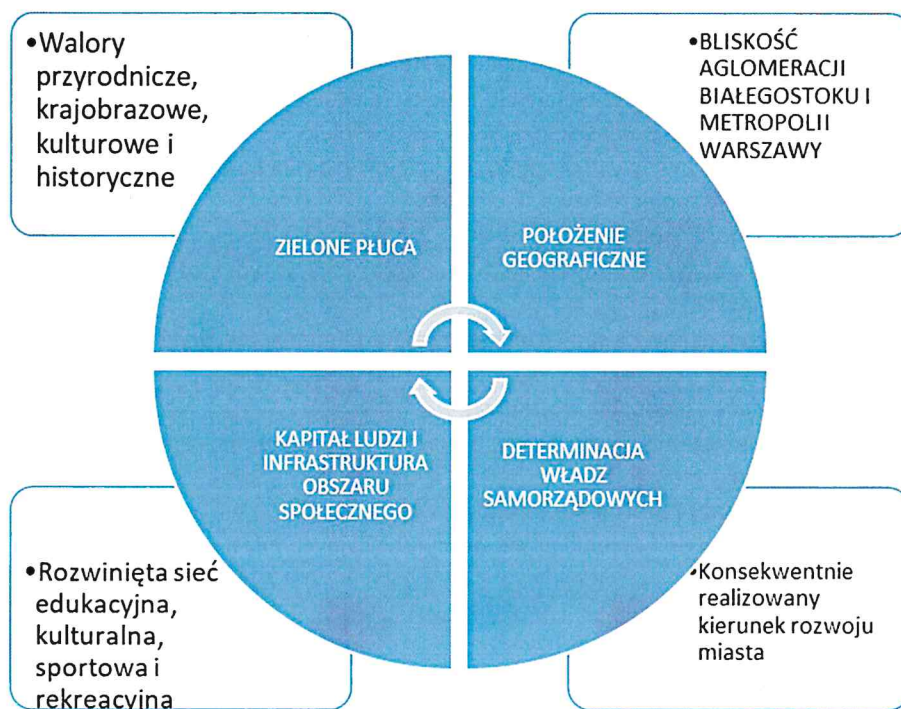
•Walory przyrodnicze, krajobrazowe, kulturowe i historyczne

•BLISKOŚĆ AGLOMERACJI BIAŁEGOSTOKU I METROPOLII WARSZAWY

ZIELONE PŁUCA

POŁOŻENIE GEOGRAFICZNE

KAPITAŁ LUDZI I INFRASTRUKTURA OBSZARU SPOŁECZNEGO

DETERMINACJA WŁADZ SAMORZĄDOWYCH

•Rozwinięta sieć edukacyjna, kulturalna, sportowa i rekreacyjna

•Konsekwentnie realizowany kierunek rozwoju miasta